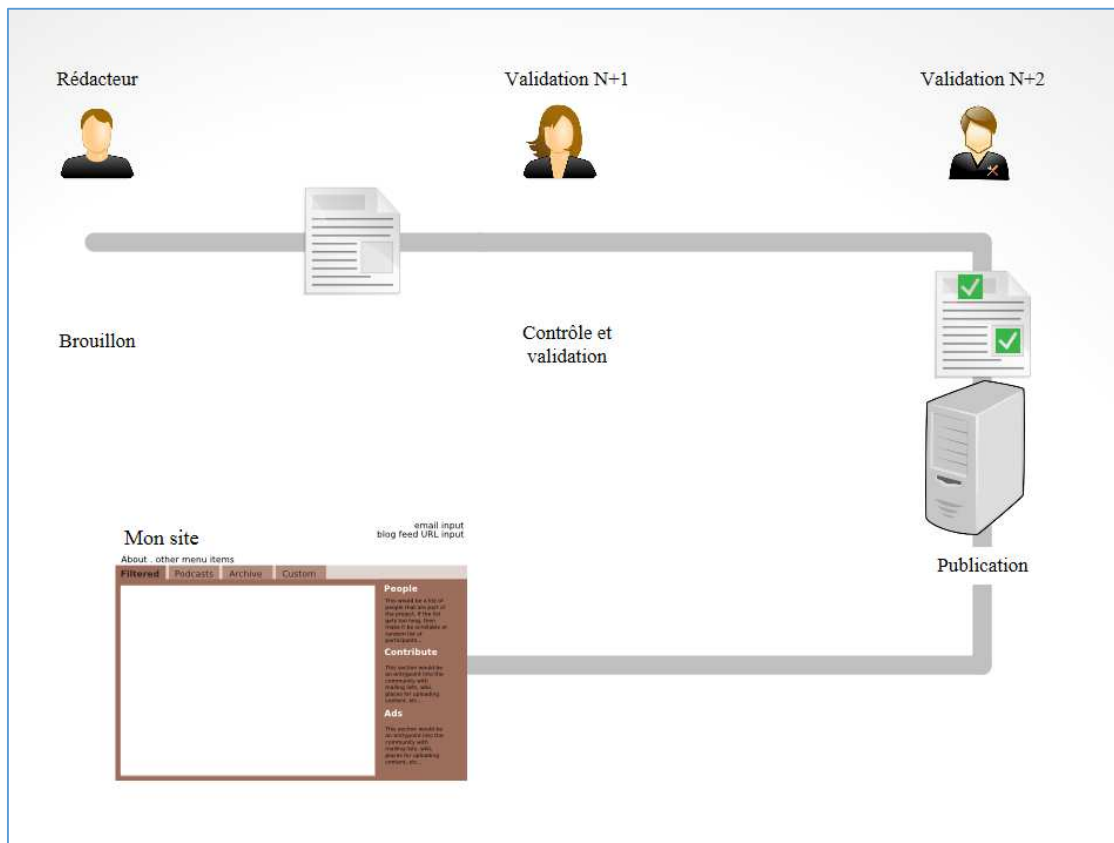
Rédacteur

Validation N+1

Validation N+2

Brouillon

Contrôle et validation

Publication

Mon site

email input
blog feed URL input

About . other menu items

Filtered | Podcasts | Archive | Custom

People

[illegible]

Contribute

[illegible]

Ads

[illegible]